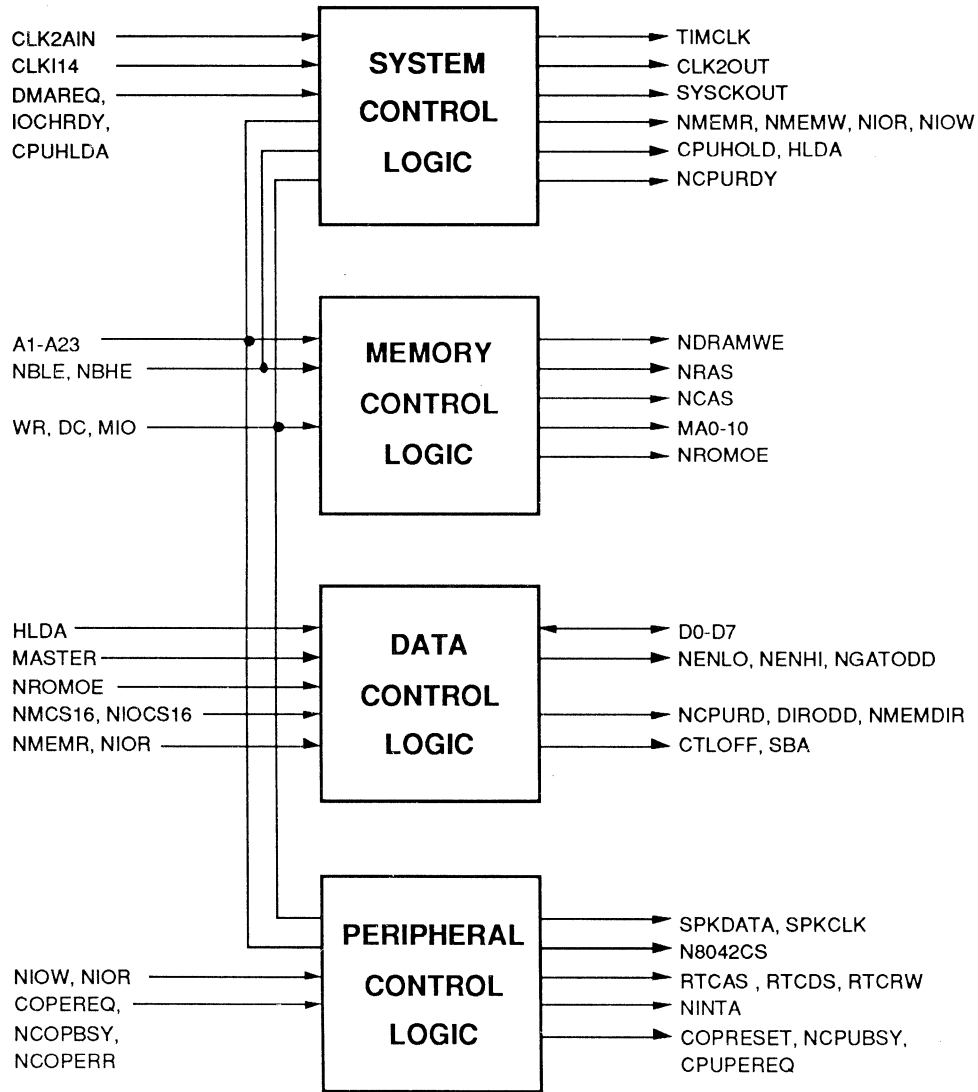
CLK2AIN
CLKI14
DMAREQ,
IOCHRDY,
CPUHLDA

SYSTEM
CONTROL
LOGIC

TIMCLK
CLK2OUT
SYSCKOUT
NMEMR, NMEMW, NIOR, NIOW
CPUHOLD, HLDA
NCPURDY

A1-A23
NBLE, NBHE
WR, DC, MIO

MEMORY
CONTROL
LOGIC

NDRAMWE
NRAS
NCAS
MA0-10
NROMOE

HLDA
MASTER
NROMOE
NMCS16, NIOCS16
NMEMR, NIOR

DATA
CONTROL
LOGIC

D0-D7
NENLO, NENHI, NGATODD
NCPURD, DIRODD, NMEMDIR
CTLOFF, SBA

NIOW, NIOR
COPEREQ,
NCOPBSY,
NCOPERR

PERIPHERAL
CONTROL
LOGIC

SPKDATA, SPKCLK
N8042CS
RTCAS , RTCDS, RTCRW
NINTA
COPRESET, NCPUBSY,
CPUPEREQ